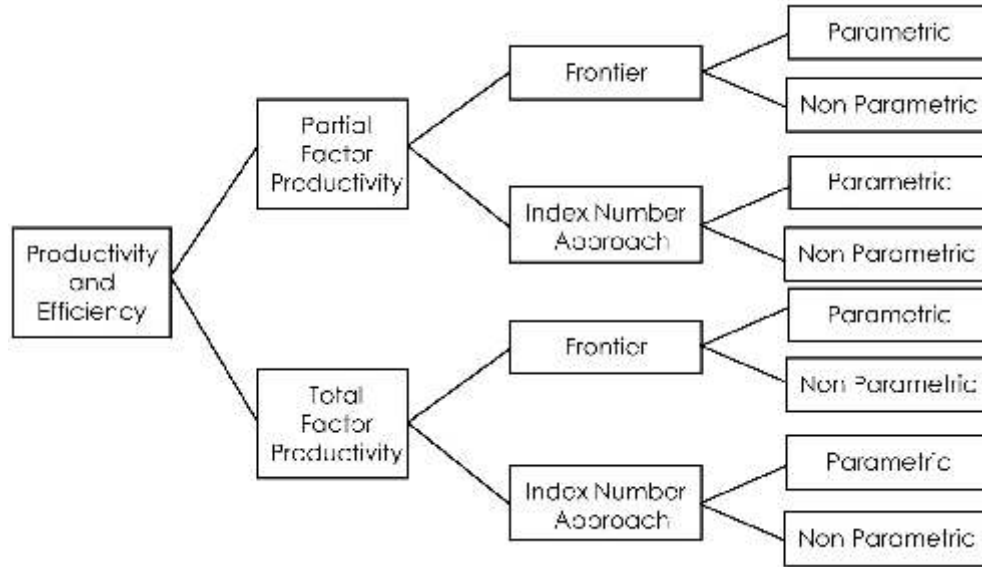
Productivity and Efficiency

Partial Factor Productivity

Frontier

Parametric

Non Parametric

Index Number Approach

Parametric

Non Parametric

Total Factor Productivity

Frontier

Parametric

Non Parametric

Index Number Approach

Parametric

Non Parametric